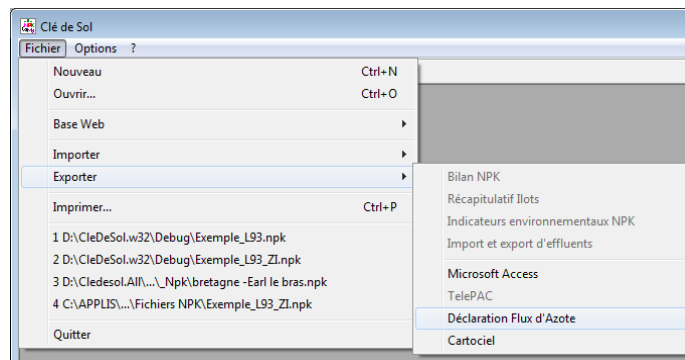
Clé de Sol
Fichier Options ?
Nouveau Ctrl+N
Ouvrir... Ctrl+O
Base Web
Importer
Exporter
Imprimer... Ctrl+P
1 D:\CleDeSol.w32\Debug\Exemple_L93.npk
2 D:\CleDeSol.w32\Debug\Exemple_L93_ZI.npk
3 D:\Cledesol.All\...\_Npk\bretagne -Earl le bras.npk
4 C:\APPLIS\...\Fichiers NPK\Exemple_L93_ZI.npk
Quitter

Bilan NPK
Récapitulatif Ilots
Indicateurs environnementaux NPK
Import et export d'effluents
Microsoft Access
TelePAC
Déclaration Flux d'Azote
Cartociel